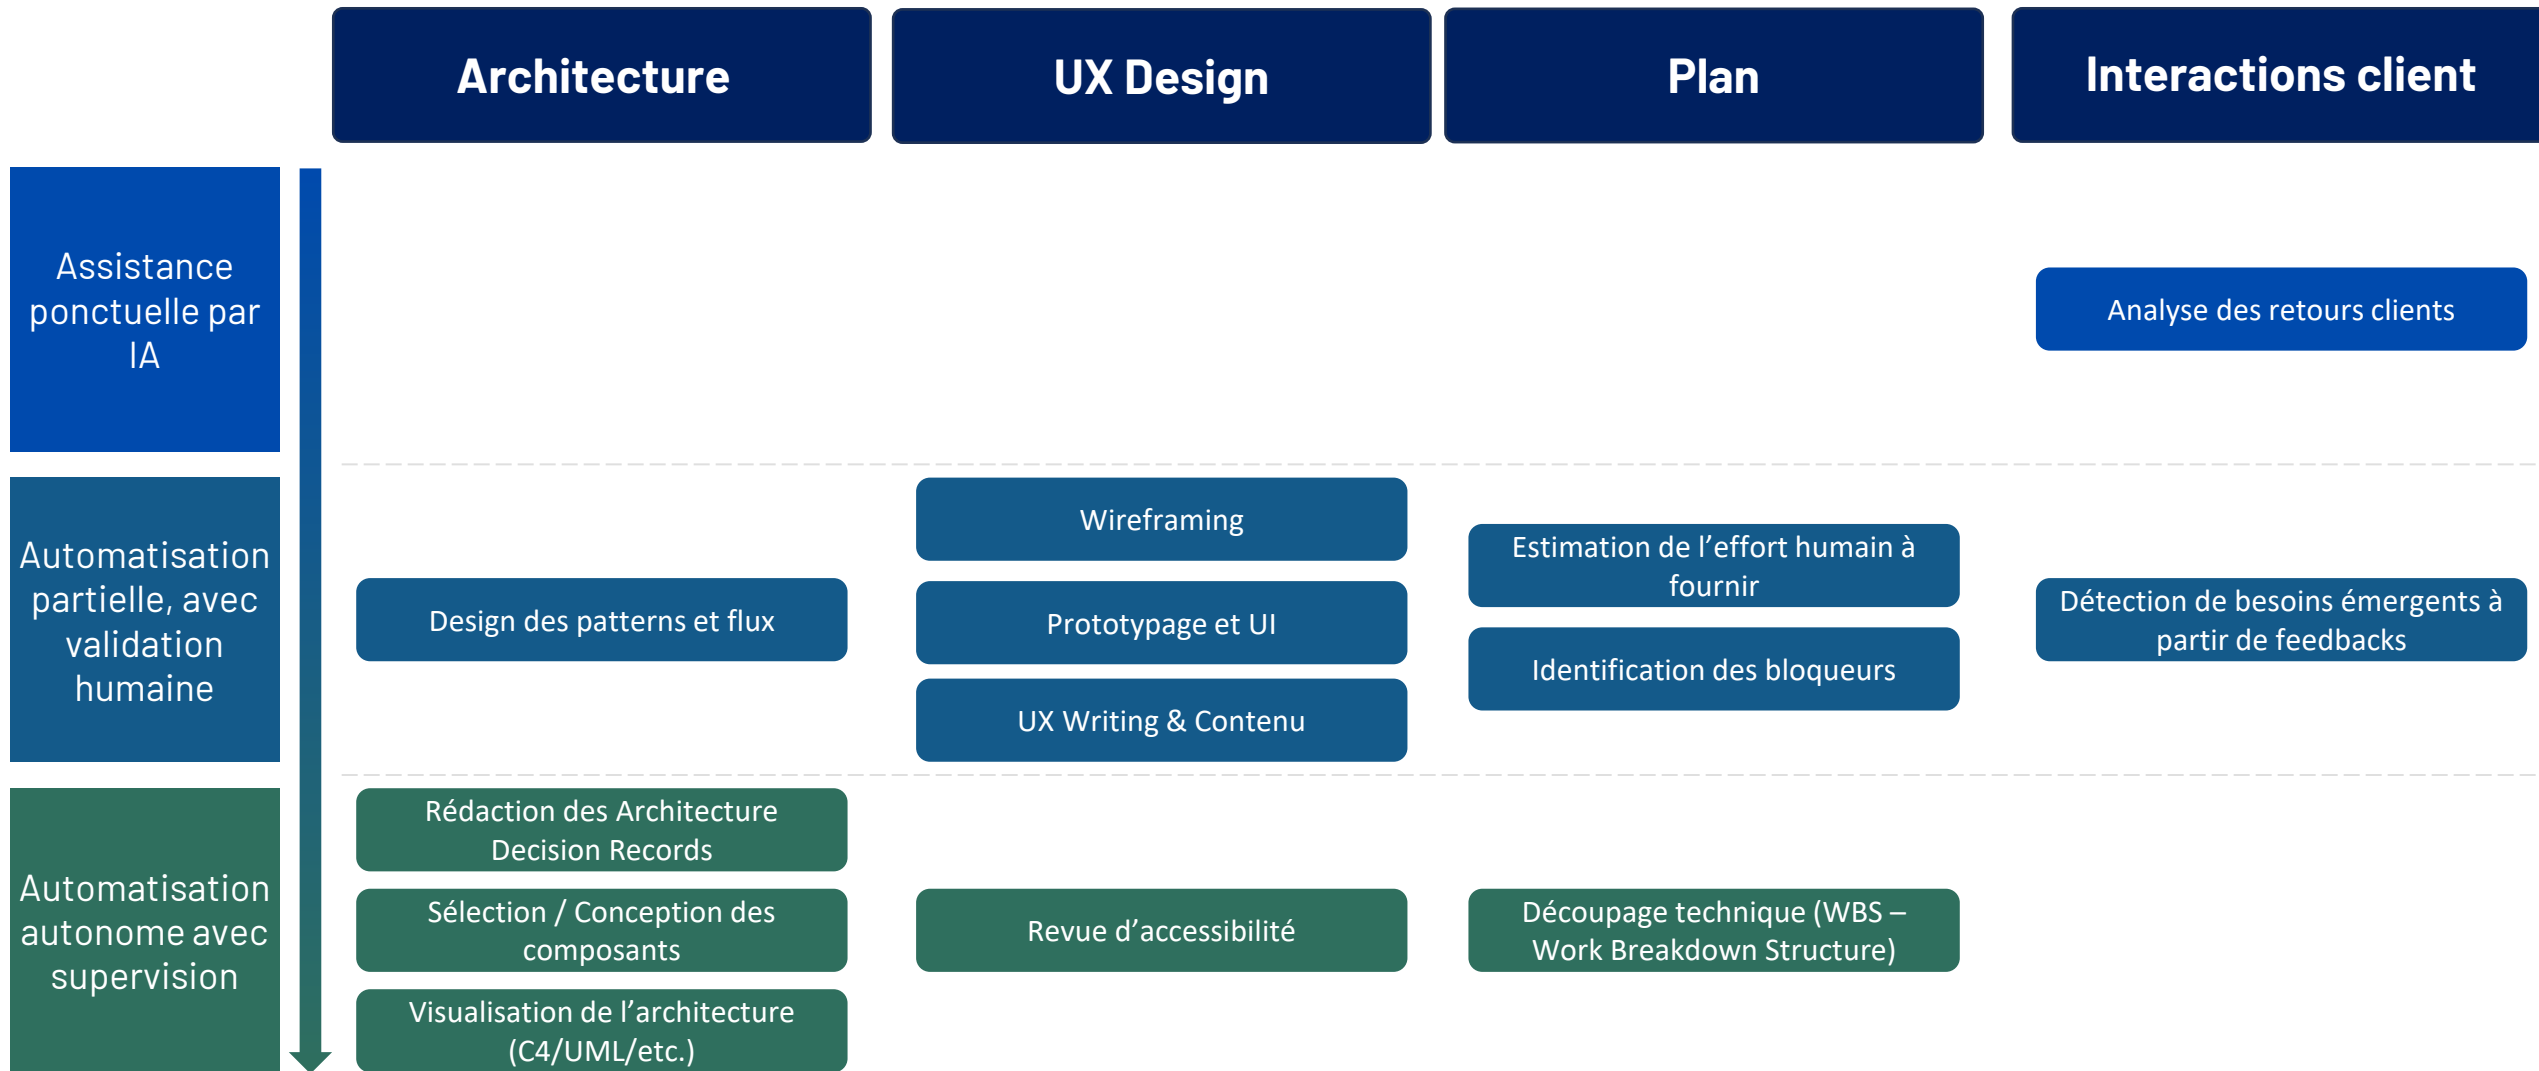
|  | Architecture | UX Design | Plan | Interactions client |
|---|---|---|---|---|
| Assistance ponctuelle par IA |  |  |  | Analyse des retours clients |
| Automatisation partielle, avec validation humaine | Design des patterns et flux | Wireframing<br>Prototypage et UI<br>UX Writing & Contenu | Estimation de l'effort humain à fournir<br>Identification des bloqueurs | Détection de besoins émergents à partir de feedbacks |
| Automatisation autonome avec supervision | Rédaction des Architecture Decision Records<br>Sélection / Conception des composants<br>Visualisation de l'architecture (C4/UML/etc.) | Revue d'accessibilité | Découpage technique (WBS – Work Breakdown Structure) |  |